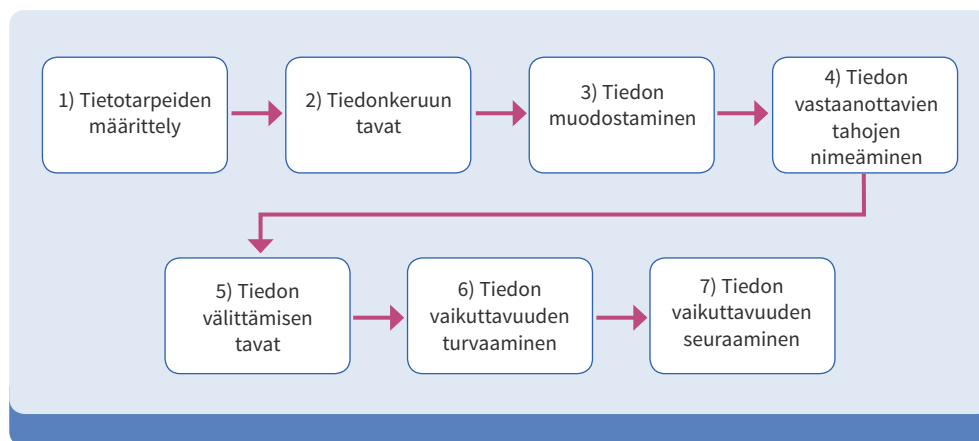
1) Tietotarpeiden määrittely

2) Tiedonkeruun tavat

3) Tiedon muodostaminen

4) Tiedon vastaanottavien tahojen nimeäminen

5) Tiedon välittämisen tavat

6) Tiedon vaikuttavuuden turvaaminen

7) Tiedon vaikuttavuuden seuraaminen